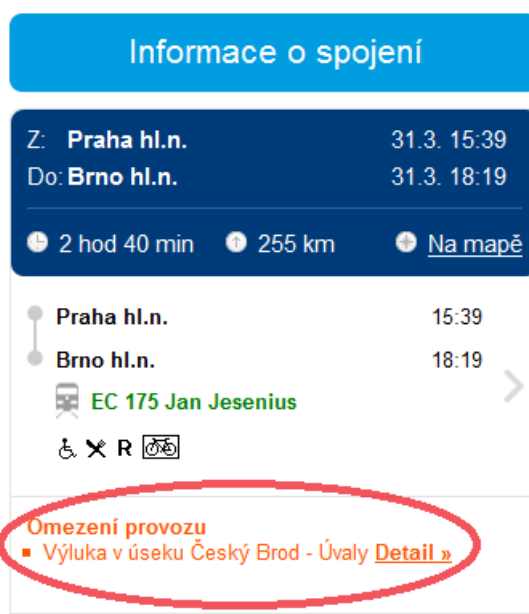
Informace o spojení

Z: Praha hl.n. 31.3. 15:39
Do: Brno hl.n. 31.3. 18:19

2 hod 40 min 255 km Na mapě

Praha hl.n. 15:39
Brno hl.n. 18:19
EC 175 Jan Jesenius
R

Omezení provozu
▪ Výluka v úseku Český Brod - Úvaly Detail »